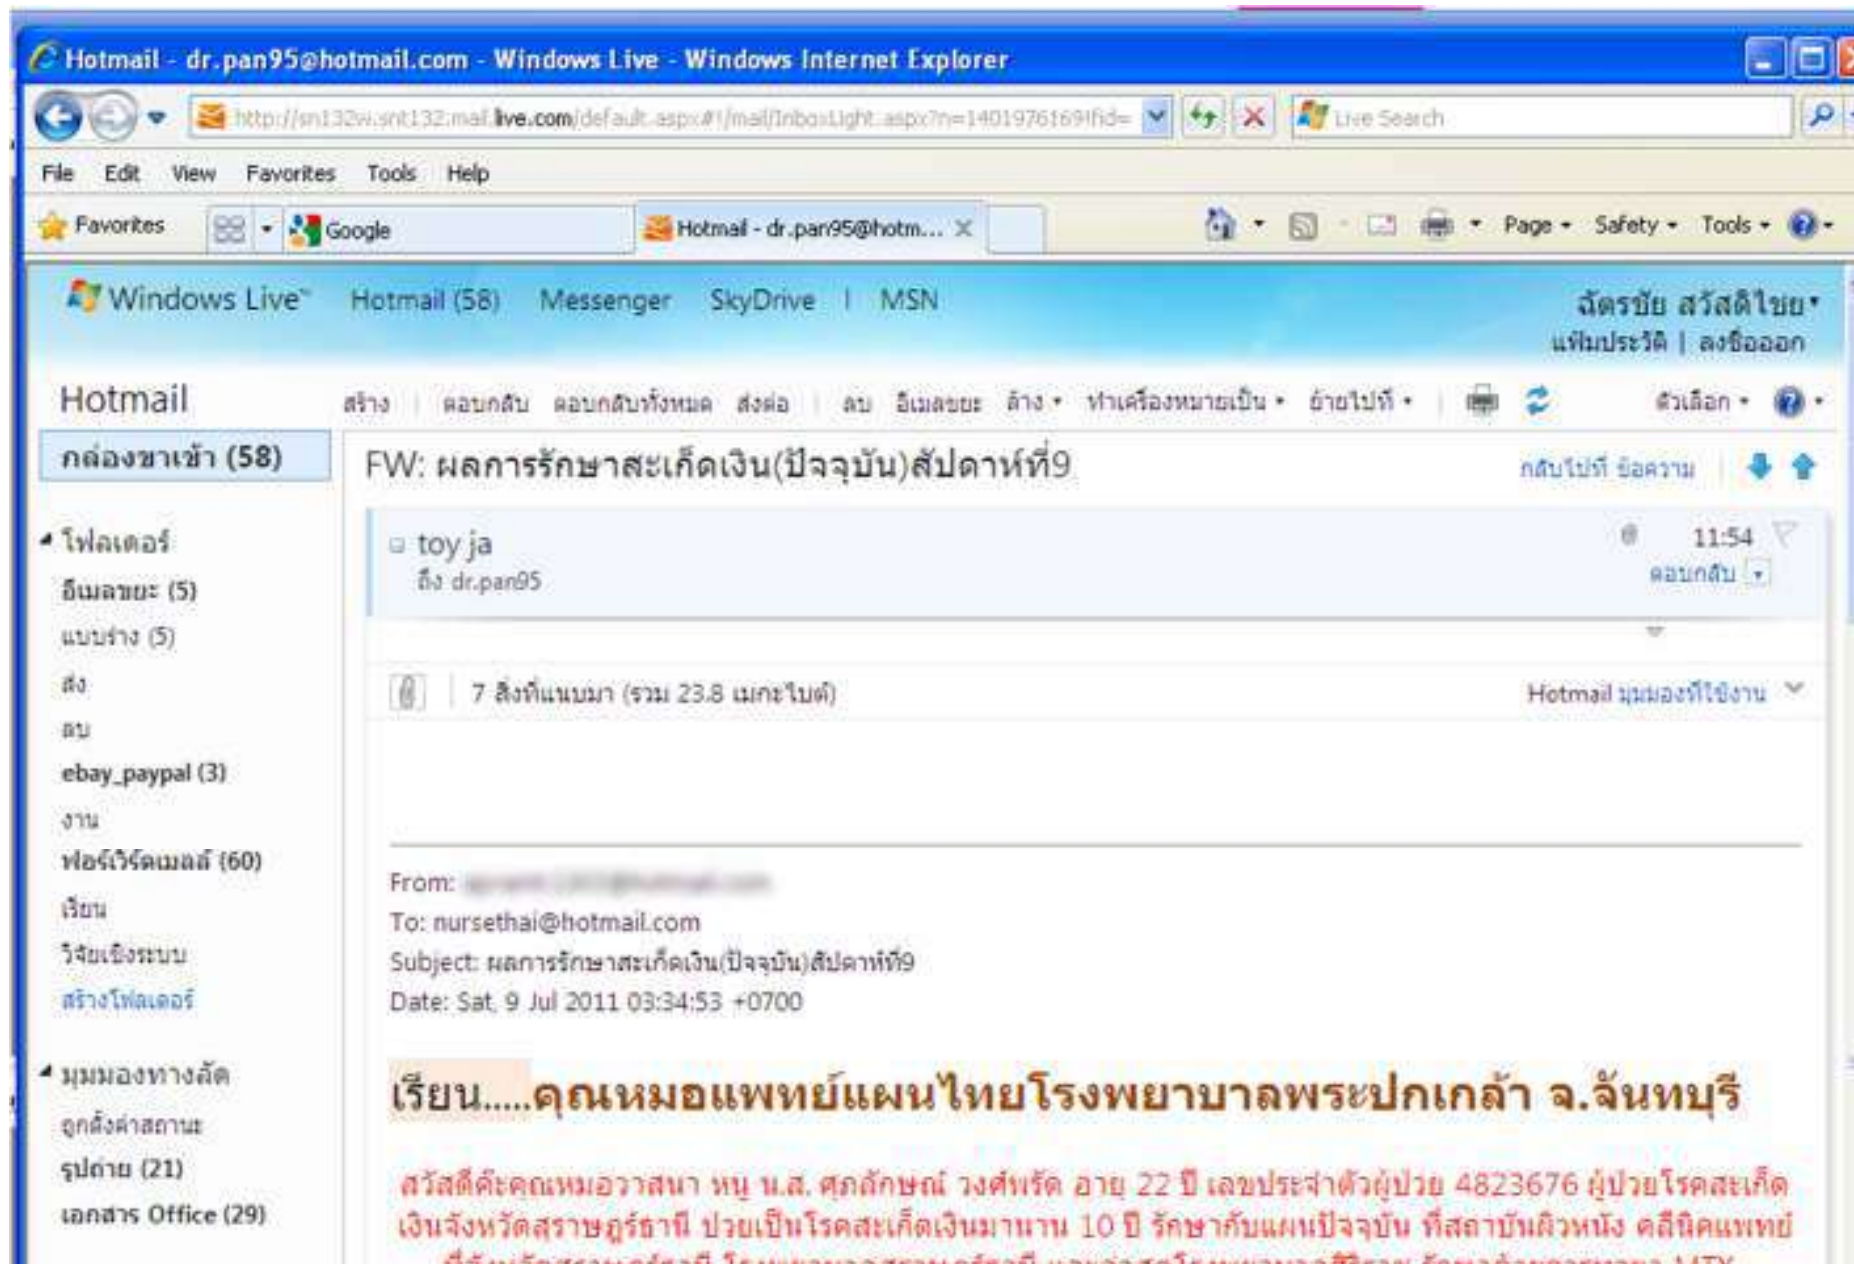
Hotmail - dr.pan95@hotmail.com - Windows Live - Windows Internet Explorer

http://sn132w.snt132.mail.live.com/default.aspx#!/mail/InboxLight.aspx?n=1401976169&fid=

Live Search

File Edit View Favorites Tools Help

Favorites Google Hotmail - dr.pan95@hotm...

Page Safety Tools

Windows Live Hotmail (58) Messenger SkyDrive | MSN

ฉัตรชัย สวัสดิไชย
แฟ้มประวัติ | ลงชื่อออก

Hotmail

สร้าง | ตอบกลับ ตอบกลับทั้งหมด ส่งต่อ | ลบ อีเมลขยะ ล้าง ทำเครื่องหมายเป็น ย้ายไปที่ | ตัวเลือก

กล่องขาเข้า (58)

FW: ผลการรักษาสะเก็ดเงิน(ปัจจุบัน)สัปดาห์ที่9

กลับไปที่ ข้อความ

โฟลเดอร์
อีเมลขยะ (5)
แบบร่าง (5)
ส่ง
ลบ
ebay_paypal (3)
งาน
ฟอร์เวิร์ดเมลล์ (60)
เรียน
วิจัยเชิงระบบ
สร้างโฟลเดอร์

มุมมองทางลัด
ถูกตั้งค่าสถานะ
รูปถ่าย (21)
เอกสาร Office (29)

toy ja
ถึง dr.pan95

11:54
ตอบกลับ

7 สิ่งที่แนบมา (รวม 23.8 เมกะไบต์)

Hotmail มุมมองที่ใช้งาน

From: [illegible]
To: nursethai@hotmail.com
Subject: ผลการรักษาสะเก็ดเงิน(ปัจจุบัน)สัปดาห์ที่9
Date: Sat, 9 Jul 2011 03:34:53 +0700

เรียน.....คุณหมอแพทย์แผนไทยโรงพยาบาลพระปกเกล้า จ.จันทบุรี

สวัสดีค่ะคุณหมออวาสนา หนู น.ส. ศุภลักษณ์ วงศ์พรัด อายุ 22 ปี เลขประจำตัวผู้ป่วย 4823676 ผู้ป่วยโรคสะเก็ดเงินจังหวัดสุราษฎร์ธานี ป่วยเป็นโรคสะเก็ดเงินมานาน 10 ปี รักษากับแผนปัจจุบัน ที่สถาบันผิวหนัง คลีนิคแพทย์ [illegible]